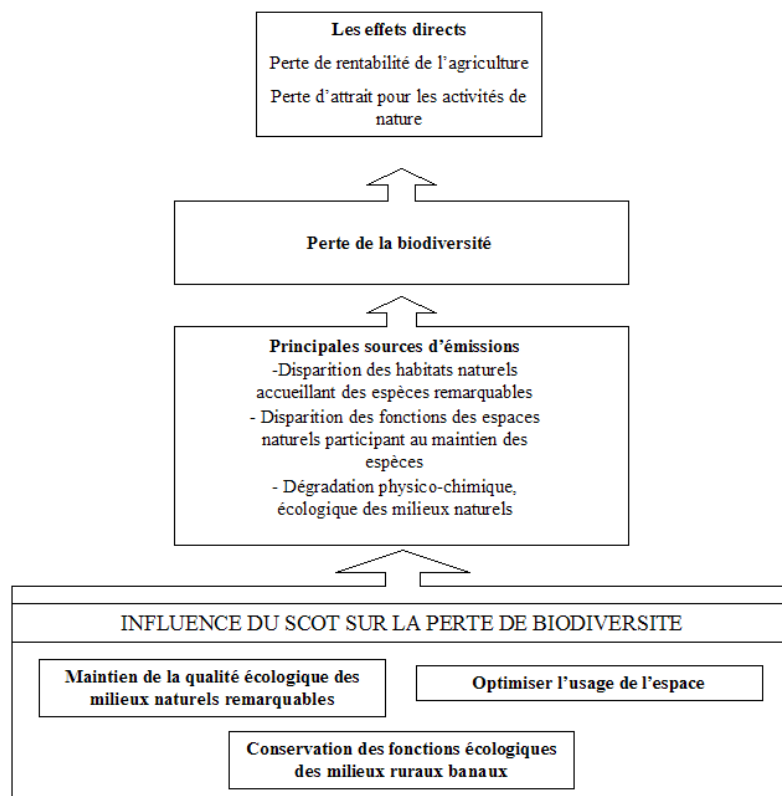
**Les effets directs**

Perte de rentabilité de l'agriculture

Perte d'attrait pour les activités de nature

**Perte de la biodiversité**

**Principales sources d'émissions**
-Disparition des habitats naturels accueillant des espèces remarquables
- Disparition des fonctions des espaces naturels participant au maintien des espèces
- Dégradation physico-chimique, écologique des milieux naturels

INFLUENCE DU SCOT SUR LA PERTE DE BIODIVERSITE

**Maintien de la qualité écologique des milieux naturels remarquables**

**Optimiser l'usage de l'espace**

**Conservation des fonctions écologiques des milieux ruraux banaux**